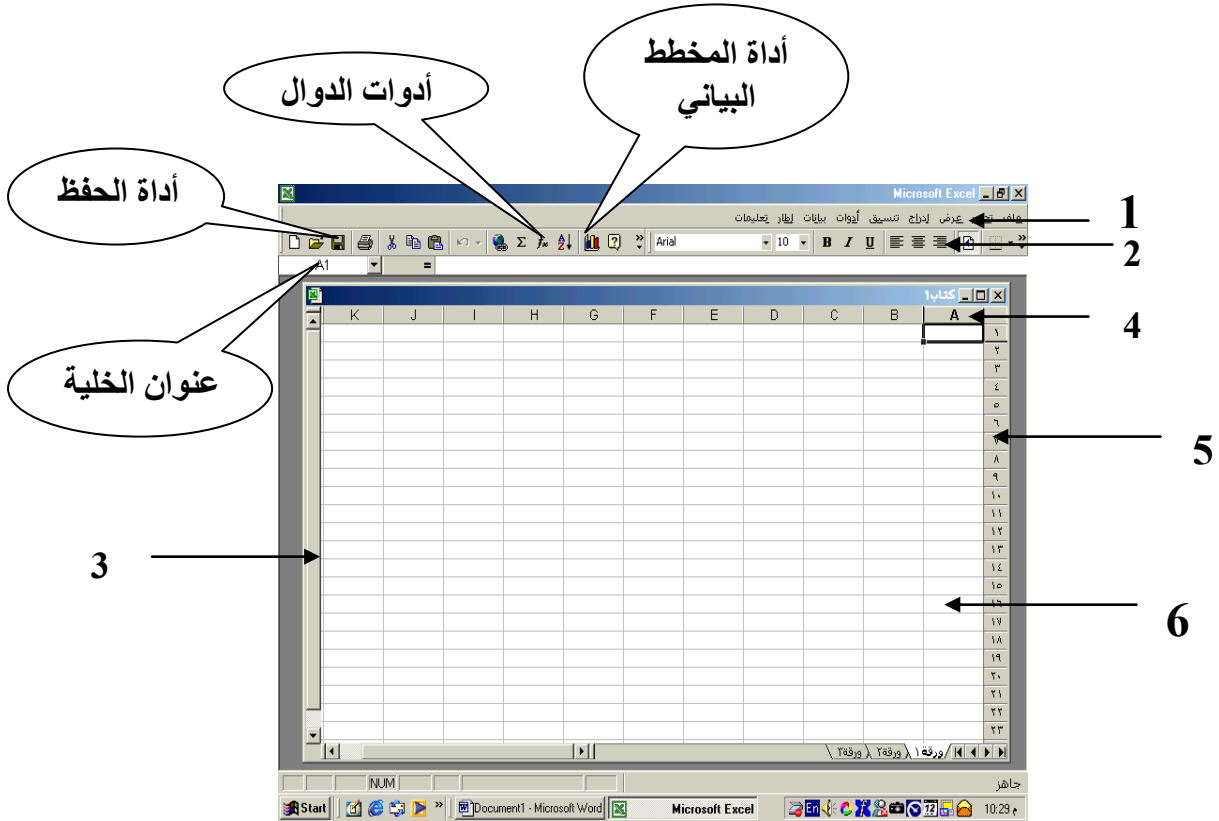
أداة المخطط البياني

أدوات الدوال

أداة الحفظ

Microsoft Excel

ملف تحرير عرض إدراج تنسيق أدوات بيانات إطار تعليمات

1

Arial 10 B I U

2

A1 =

كتاب١

K J I H G F E D C B A

4

عنوان الخلية

١
٢
٣
٤
٥
٦
٧
٨
٩
١٠
١١
١٢
١٣
١٤
١٥
١٦
١٧
١٨
١٩
٢٠
٢١
٢٢
٢٣

5

3

6

ورقة١ ورقة٢ ورقة٣

NUM

جاهز

Start Document1 - Microsoft Word Microsoft Excel 10:29 م